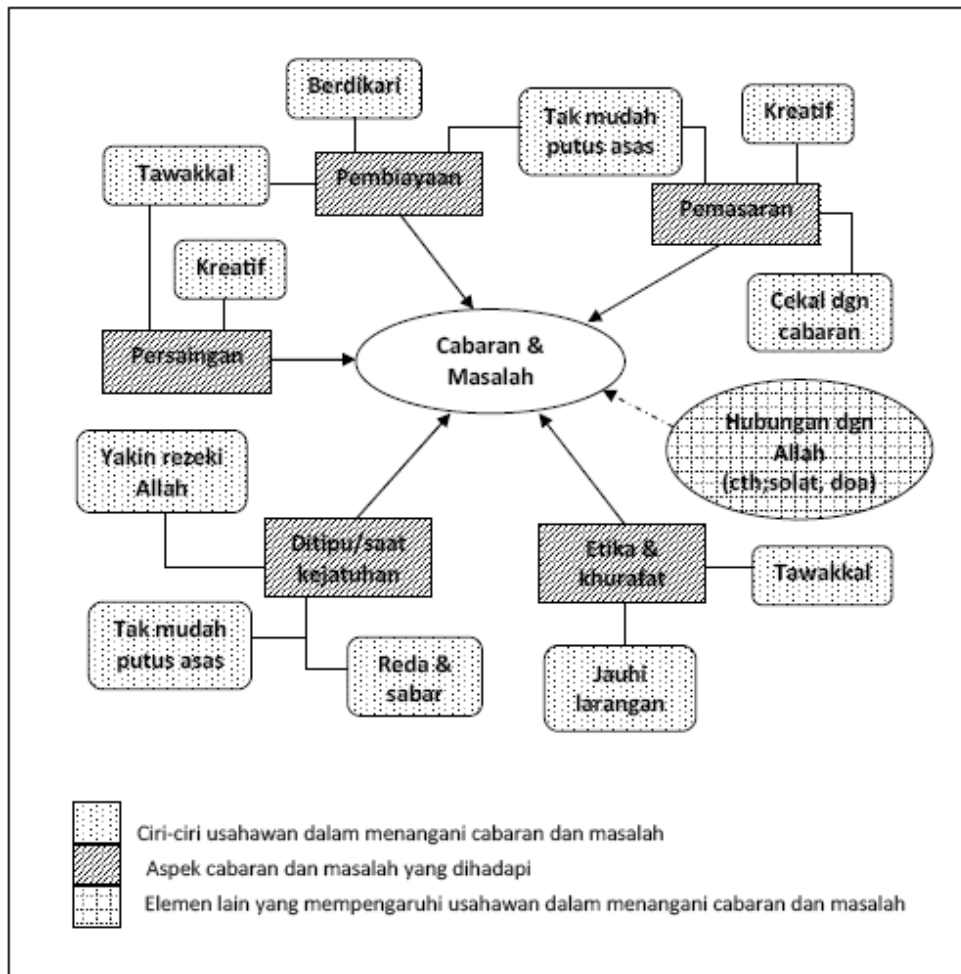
Berdikari

Tak mudah putus asas

Kreatif

Tawakkal

Pembiayaan

Pemasaran

Kreatif

Cekal dgn cabaran

Persaingan

Cabaran & Masalah

Hubungan dgn Allah (cth;solat, doa)

Yakin rezeki Allah

Ditipu/saat kejatuhan

Etika & khurafat

Tawakkal

Tak mudah putus asas

Reda & sabar

Jauhi larangan

Ciri-ciri usahawan dalam menangani cabaran dan masalah

Aspek cabaran dan masalah yang dihadapi

Elemen lain yang mempengaruhi usahawan dalam menangani cabaran dan masalah